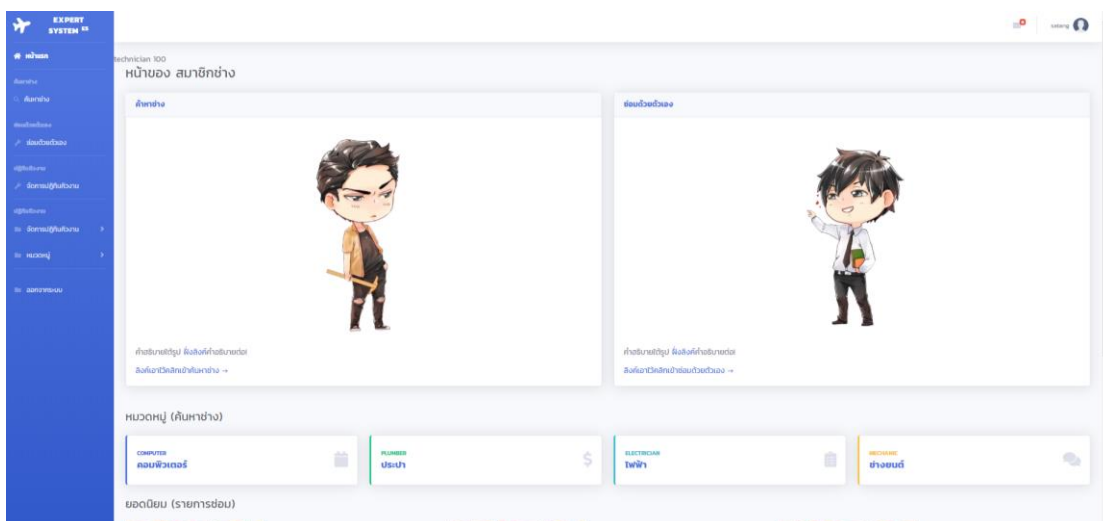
EXPERT SYSTEM

หน้าแรก

ค้นหาช่าง

ค้นหาช่าง

ซ่อมด้วยตัวเอง

ซ่อมด้วยตัวเอง

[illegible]

จัดการปฏิทินตัวงาน

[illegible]

จัดการปฏิทินตัวงาน

หมวดหมู่

ออกจากระบบ

technician 100

หน้าของ สมาชิกช่าง

ค้นหาช่าง

ซ่อมด้วยตัวเอง

คำอธิบายรูป ลิงค์คำอธิบายต่อ

ลิงค์เอาไว้คลิกเข้าค้นหาช่าง →

คำอธิบายรูป ลิงค์คำอธิบายต่อ

ลิงค์เอาไว้คลิกเข้าซ่อมด้วยตัวเอง →

หมวดหมู่ (ค้นหาช่าง)

COMPUTER
คอมพิวเตอร์

PLUMBER
ประปา

ELECTRICIAN
ไฟฟ้า

MECHANIC
ช่างยนต์

ยอดนิยม (รายการซ่อม)